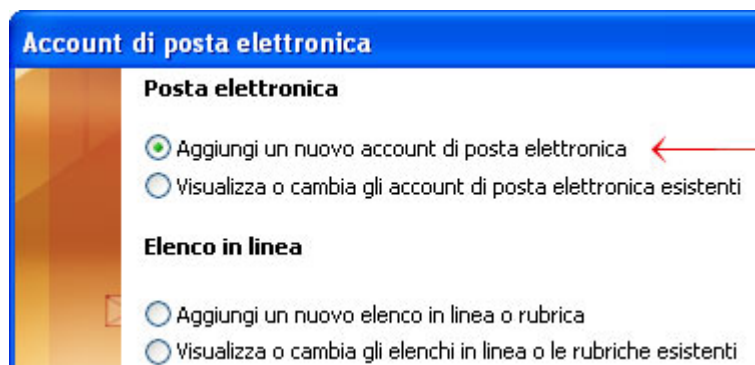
Account di posta elettronica

Posta elettronica

Aggiungi un nuovo account di posta elettronica
Visualizza o cambia gli account di posta elettronica esistenti

Elenco in linea

Aggiungi un nuovo elenco in linea o rubrica
Visualizza o cambia gli elenchi in linea o le rubriche esistenti